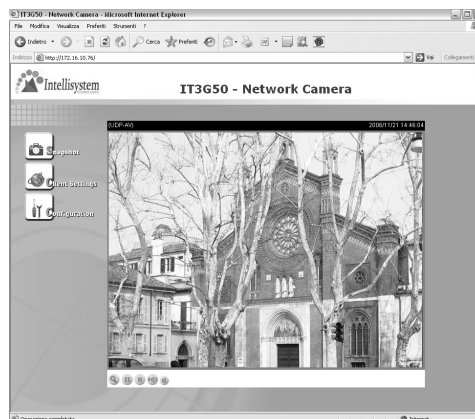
IT3G50 - Network Camera - Microsoft Internet Explorer

File Modifica Visualizza Preferiti Strumenti ?

Indietro Cerca Preferiti

Indirizzo http://172.16.10.76/ Vai Collegamenti

Intellisystem

IT3G50 - Network Camera

Snapshot

Client Settings

Configuration

(UDP-AV) 2006/11/21 14:46:04

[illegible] Internet